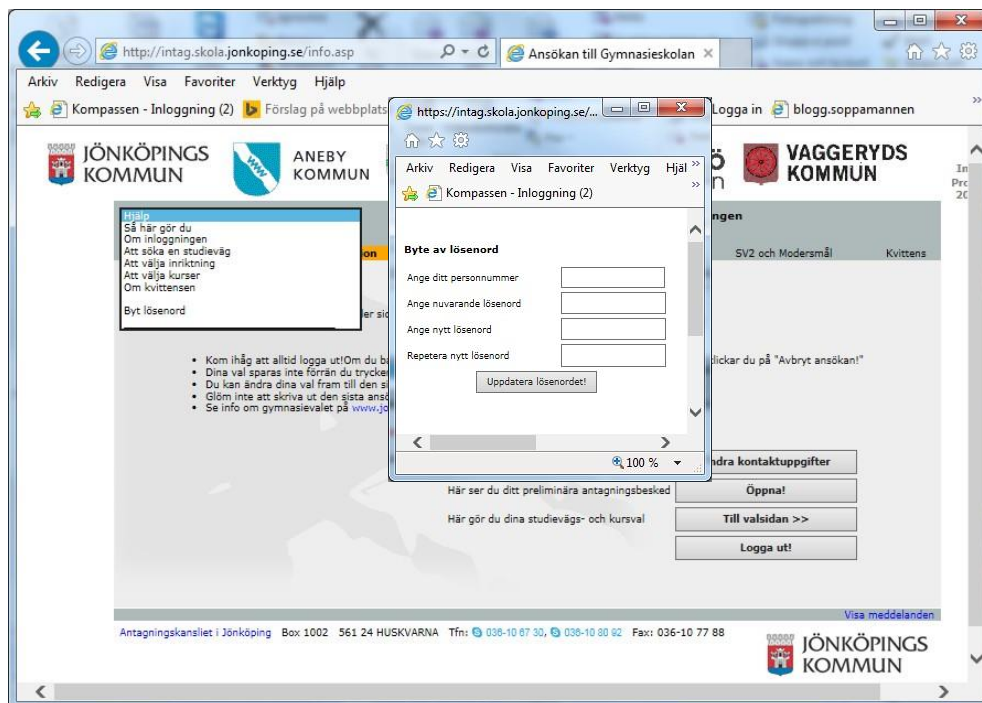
http://intag.skola.jonkoping.se/info.asp
Ansökan till Gymnasieskolan ×

Arkiv Redigera Visa Favoriter Verktyg Hjälp

Kompassen - Inloggning (2) Förslag på webbplats Logga in blogg.soppamannen

JÖNKÖPINGS KOMMUN
ANEBY KOMMUN
VAGGERYDS KOMMUN

Hjälp
Så här gör du
Om inloggningen
Att söka en studieväg
Att välja inriktning
Att välja kurser
Om kvittensen

Byt lösenord

SV2 och Modersmål Kvittens

• Kom ihåg att alltid logga ut!Om du b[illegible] klickar du på "Avbryt ansökan!"
• Dina val sparas inte förrän du trycke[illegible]
• Du kan ändra dina val fram till den s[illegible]
• Glöm inte att skriva ut den sista ansö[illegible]
• Se info om gymnasievalet på www.jö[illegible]

https://intag.skola.jonkoping.se/...

Arkiv Redigera Visa Favoriter Verktyg Hjäl

Kompassen - Inloggning (2)

Byte av lösenord

Ange ditt personnummer
Ange nuvarande lösenord
Ange nytt lösenord
Repetera nytt lösenord

Uppdatera lösenordet!

100 %

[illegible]ndra kontaktuppgifter
Här ser du ditt preliminära antagningsbesked Öppna!
Här gör du dina studievägs- och kursval Till valsidan >>
Logga ut!

Visa meddelanden

Antagningskansliet i Jönköping Box 1002 561 24 HUSKVARNA Tfn: 036-10 67 30, 036-10 80 92 Fax: 036-10 77 88

JÖNKÖPINGS KOMMUN